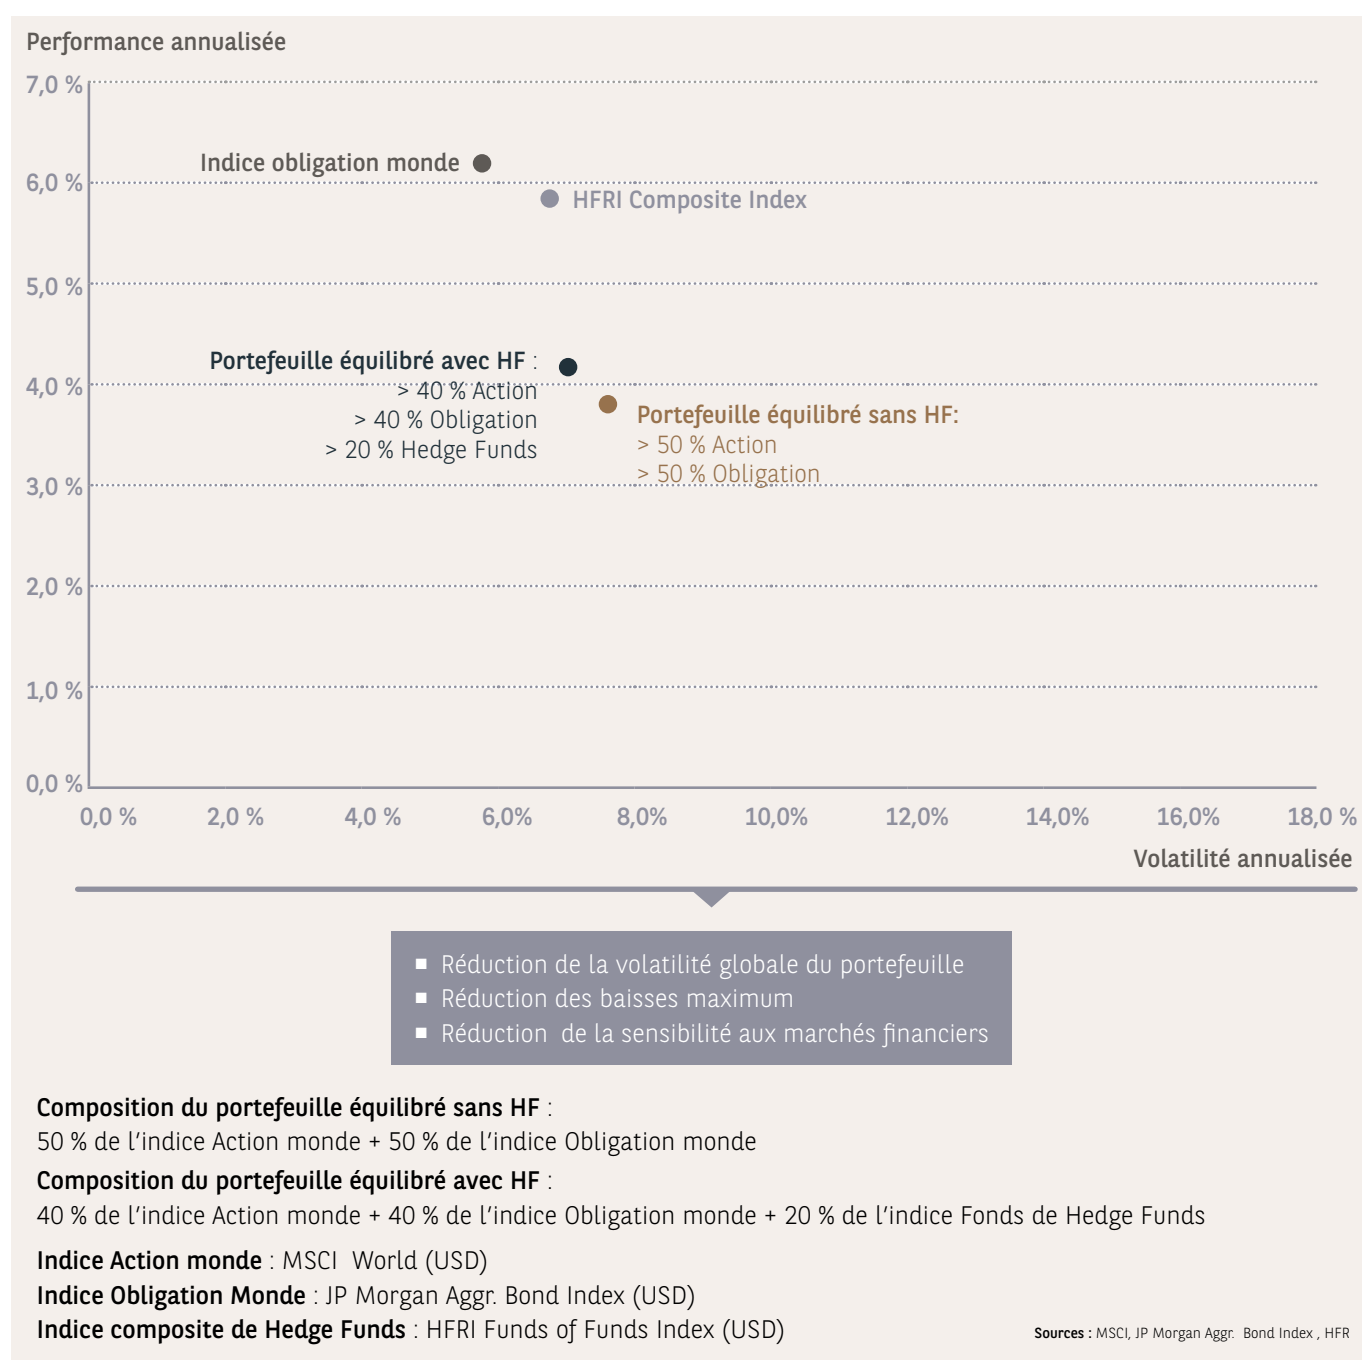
Performance annualisée

7,0 %
6,0 %
5,0 %
4,0 %
3,0 %
2,0 %
1,0 %
0,0 %

Indice obligation monde

HFRI Composite Index

Portefeuille équilibré avec HF :
> 40 % Action
> 40 % Obligation
> 20 % Hedge Funds

Portefeuille équilibré sans HF:
> 50 % Action
> 50 % Obligation

0,0 % 2,0 % 4,0 % 6,0% 8,0% 10,0% 12,0% 14,0% 16,0% 18,0 %

Volatilité annualisée

■ Réduction de la volatilité globale du portefeuille
■ Réduction des baisses maximum
■ Réduction de la sensibilité aux marchés financiers

**Composition du portefeuille équilibré sans HF** :
50 % de l'indice Action monde + 50 % de l'indice Obligation monde

**Composition du portefeuille équilibré avec HF** :
40 % de l'indice Action monde + 40 % de l'indice Obligation monde + 20 % de l'indice Fonds de Hedge Funds

**Indice Action monde** : MSCI World (USD)
**Indice Obligation Monde** : JP Morgan Aggr. Bond Index (USD)
**Indice composite de Hedge Funds** : HFRI Funds of Funds Index (USD)

**Sources :** MSCI, JP Morgan Aggr. Bond Index , HFR